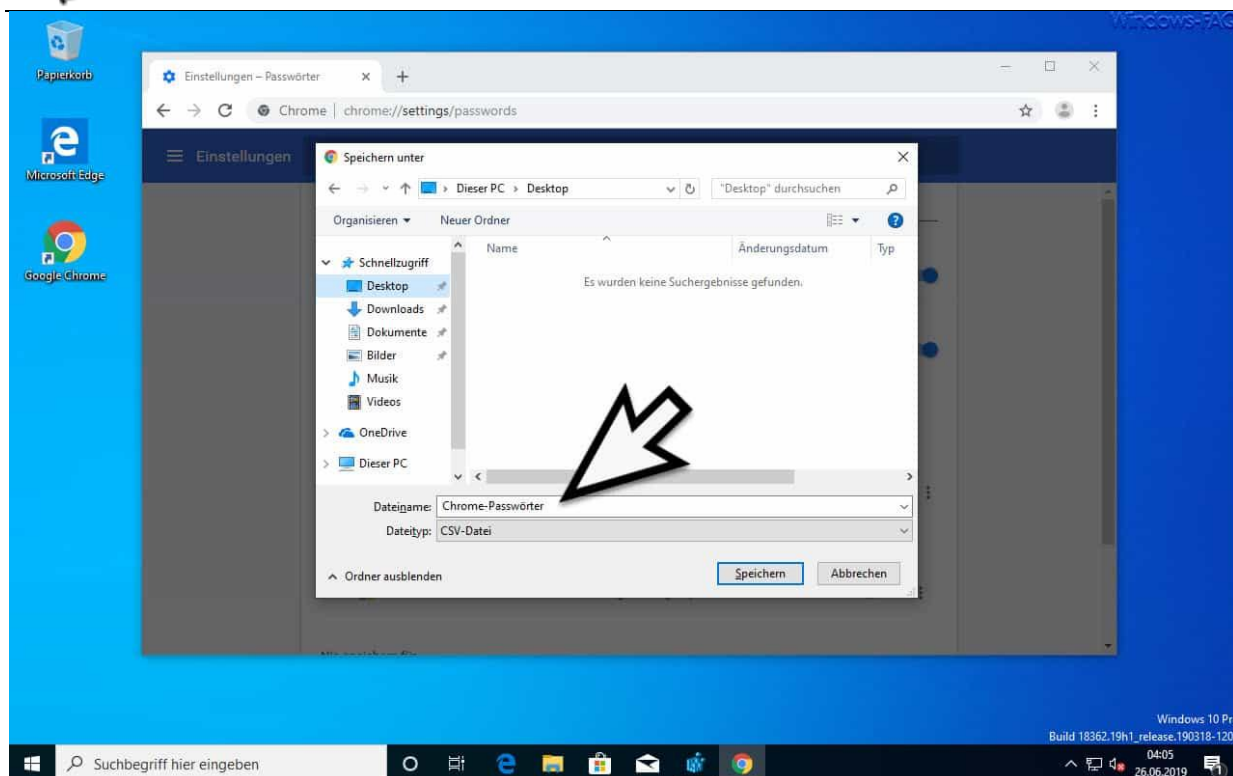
Windows-FAQ

Papierkorb

Microsoft Edge

Google Chrome

Einstellungen – Passwörter

Chrome | chrome://settings/passwords

Einstellungen

Speichern unter

Dieser PC › Desktop

"Desktop" durchsuchen

Organisieren ▾

Neuer Ordner

Schnellzugriff

Desktop

Downloads

Dokumente

Bilder

Musik

Videos

OneDrive

Dieser PC

Name

Änderungsdatum

Typ

Es wurden keine Suchergebnisse gefunden.

Dateiname: Chrome-Passwörter

Dateityp: CSV-Datei

Ordner ausblenden

Speichern

Abbrechen

Windows 10 Pr

Build 18362.19h1_release.190318-120

Suchbegriff hier eingeben

04:05

26.06.2019